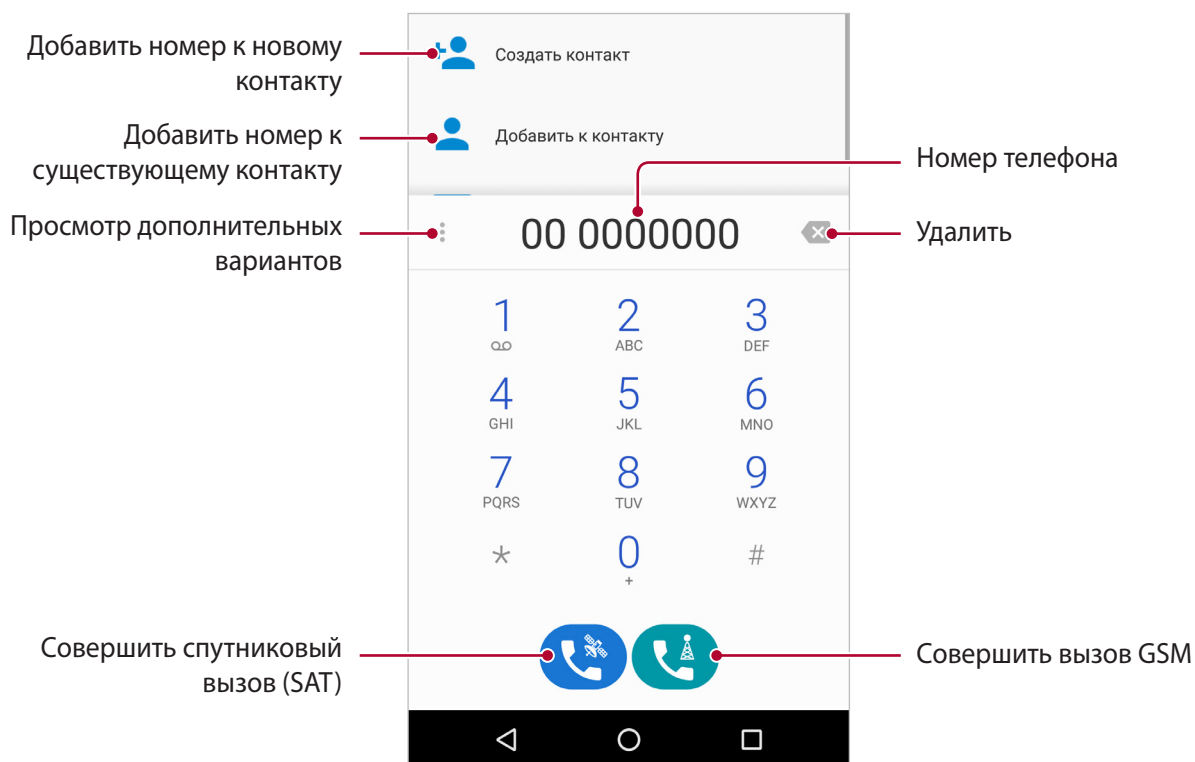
Добавить номер к новому контакту

Создать контакт

Добавить номер к существующему контакту

Добавить к контакту

Номер телефона

Просмотр дополнительных вариантов

00 0000000

Удалить

1
2 ABC
3 DEF
4 GHI
5 JKL
6 MNO
7 PQRS
8 TUV
9 WXYZ
*
0 +
#

Совершить спутниковый вызов (SAT)

Совершить вызов GSM